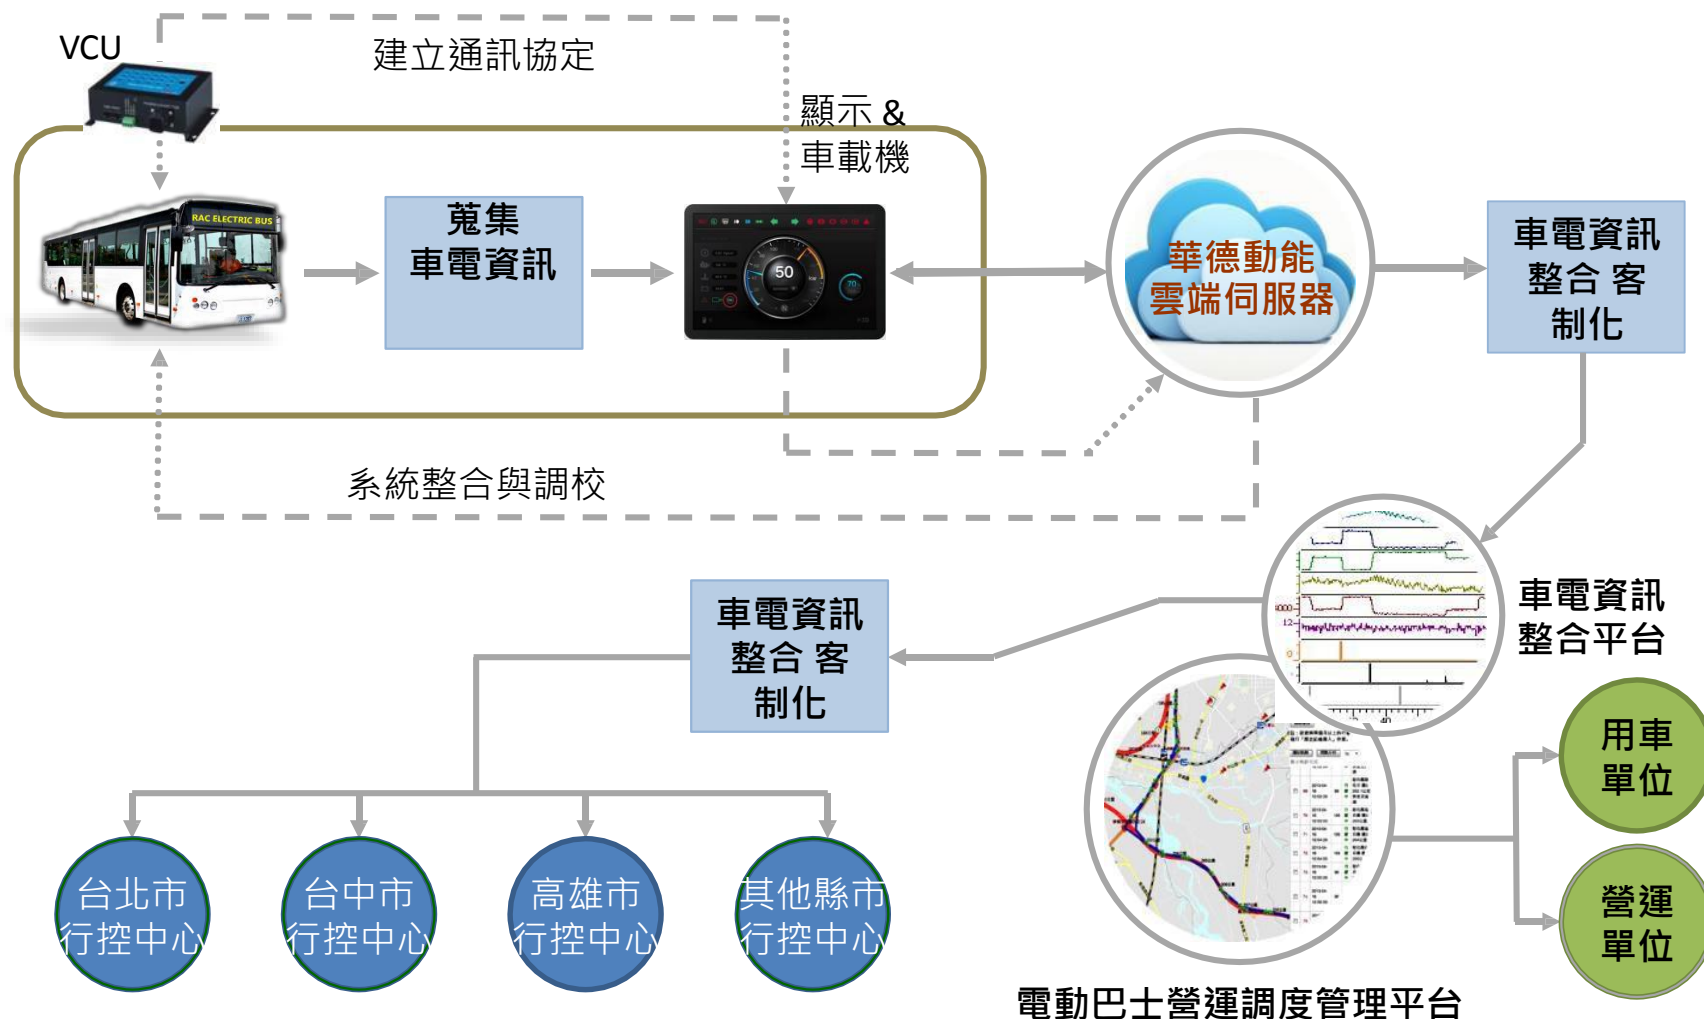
VCU

建立通訊協定

顯示 &
車載機

RAC ELECTRIC BUS

蒐集
車電資訊

50

華德動能
雲端伺服器

車電資訊
整合 客
制化

系統整合與調校

車電資訊
整合平台

車電資訊
整合 客
制化

用車
單位

營運
單位

台北市
行控中心

台中市
行控中心

高雄市
行控中心

其他縣市
行控中心

電動巴士營運調度管理平台